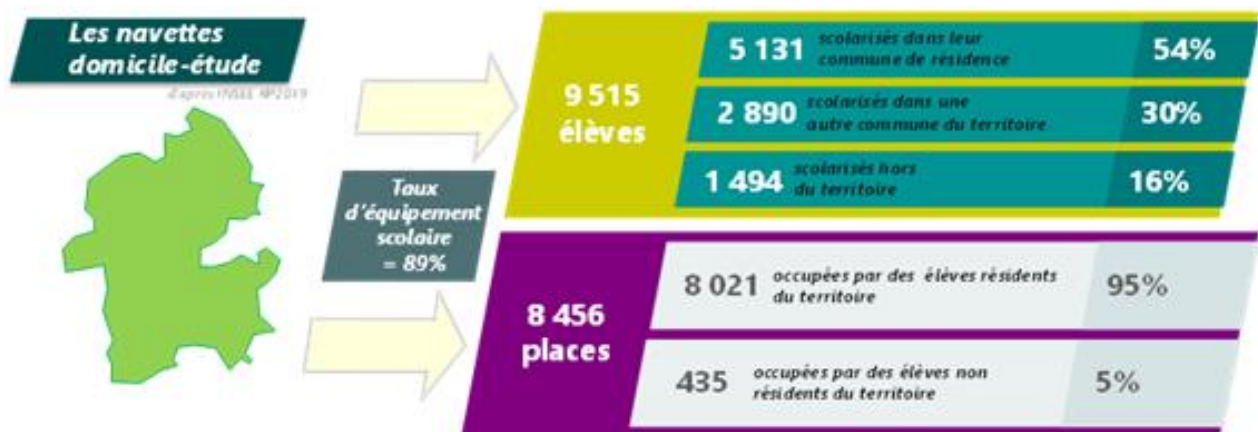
Les navettes domicile-étude

d'après INSEE RP2019

Taux d'équipement scolaire = 89%

9 515 élèves

5 131 scolarisés dans leur commune de résidence 54%

2 890 scolarisés dans une autre commune du territoire 30%

1 494 scolarisés hors du territoire 16%

8 456 places

8 021 occupées par des élèves résidents du territoire 95%

435 occupées par des élèves non résidents du territoire 5%